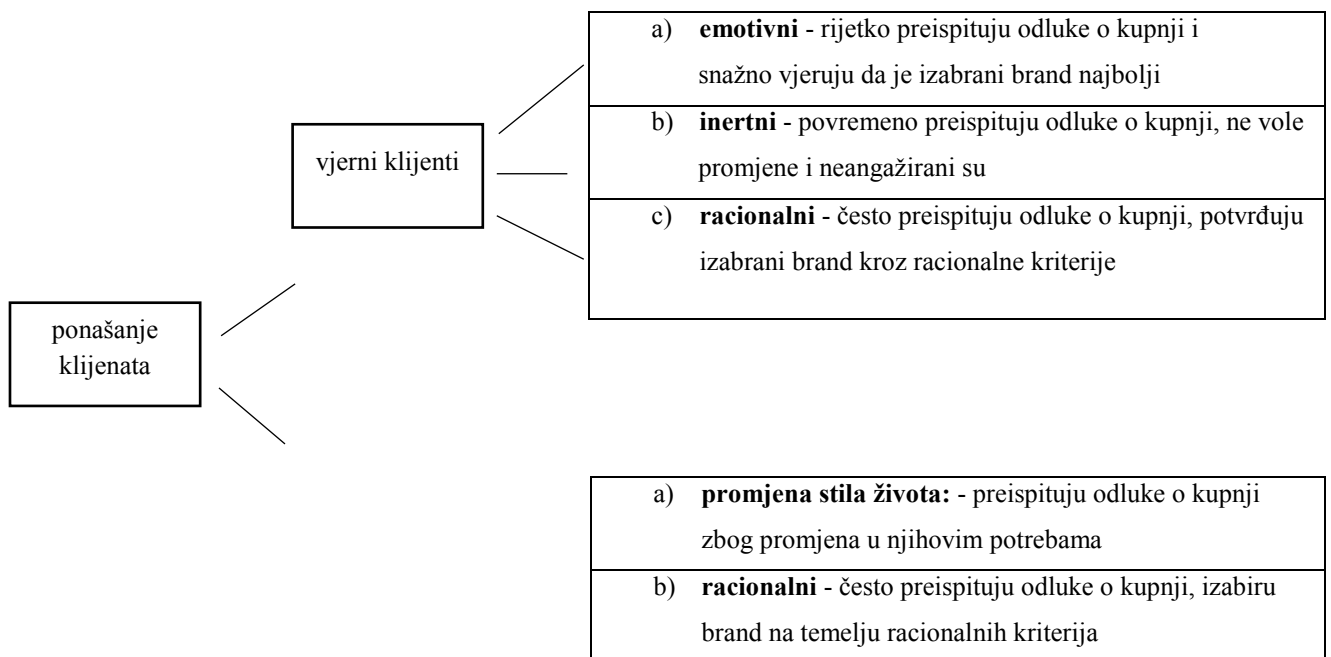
ponašanje klijenata

vjerni klijenti

a) **emotivni** - rijetko preispituju odluke o kupnji i snažno vjeruju da je izabrani brand najbolji

b) **inertni** - povremeno preispituju odluke o kupnji, ne vole promjene i neangažirani su

c) **racionalni** - često preispituju odluke o kupnji, potvrđuju izabrani brand kroz racionalne kriterije

a) **promjena stila života:** - preispituju odluke o kupnji zbog promjena u njihovim potrebama

b) **racionalni** - često preispituju odluke o kupnji, izabiru brand na temelju racionalnih kriterija